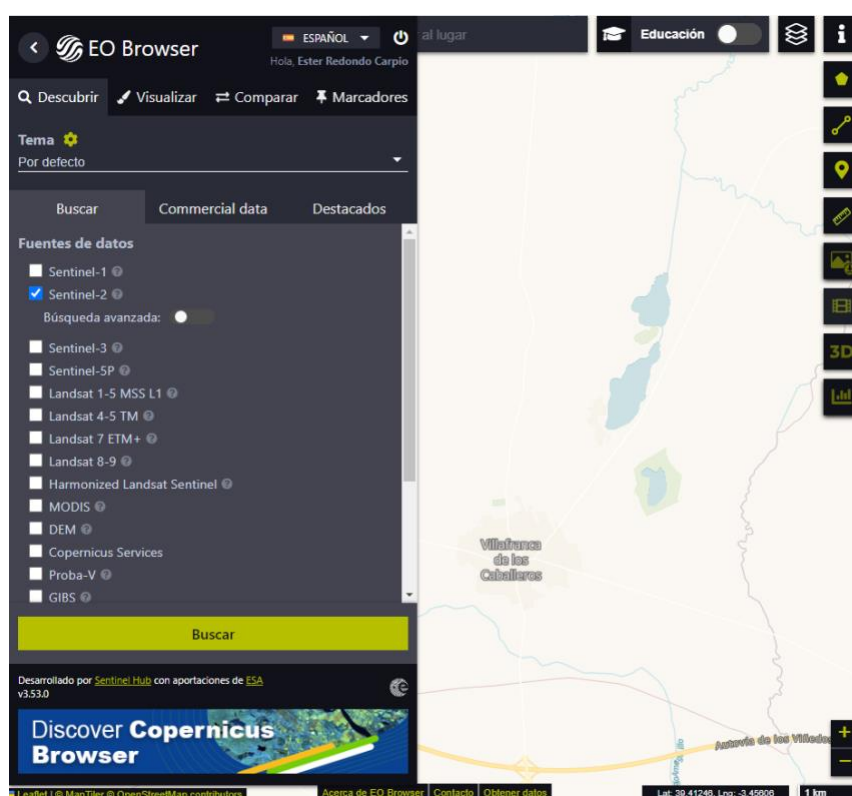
EO Browser

ESPAÑOL

Hola, Ester Redondo Carpio

al lugar

Educación

Descubrir Visualizar Comparar Marcadores

Tema
Por defecto

Buscar Commercial data Destacados

Fuentes de datos

Sentinel-1
Sentinel-2
Búsqueda avanzada:
Sentinel-3
Sentinel-5P
Landsat 1-5 MSS L1
Landsat 4-5 TM
Landsat 7 ETM+
Landsat 8-9
Harmonized Landsat Sentinel
MODIS
DEM
Copernicus Services
Proba-V
GIBS

Buscar

Desarrollado por Sentinel Hub con aportaciones de ESA
v3.53.0

Discover Copernicus Browser

3D

Villafranca de los Caballeros

Autovía de los Viñedos

Leaflet | © MapTiler © OpenStreetMap contributors

Acerca de EO Browser Contacto Obtener datos

Lat: 39.41246, Lng: -3.45606

1 km